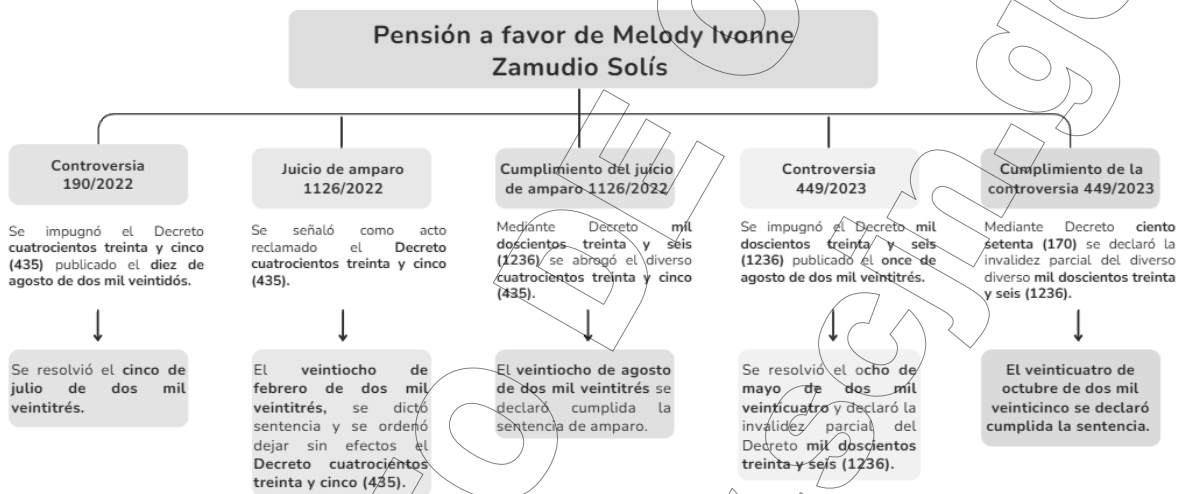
Pensión a favor de Melody Ivonne Zamudio Solís

Controversia 190/2022

Se impugnó el Decreto **cuatrocientos treinta y cinco (435)** publicado el **diez de agosto de dos mil veintidós.**

Se resolvió el **cinco de julio de dos mil veintitrés.**

Juicio de amparo 1126/2022

Se señaló como acto reclamado el **Decreto cuatrocientos treinta y cinco (435).**

El **veintiocho de febrero de dos mil veintitrés,** se dictó sentencia y se ordenó dejar sin efectos el **Decreto cuatrocientos treinta y cinco (435).**

Cumplimiento del juicio de amparo 1126/2022

Mediante Decreto **mil doscientos treinta y seis (1236)** se abrogó el diverso **cuatrocientos treinta y cinco (435).**

El **veintiocho de agosto de dos mil veintitrés** se declaró cumplida la sentencia de amparo.

Controversia 449/2023

Se impugnó el Decreto **mil doscientos treinta y seis (1236)** publicado el **once de agosto de dos mil veintitrés.**

Se resolvió el **ocho de mayo de dos mil veinticuatro** y declaró la invalidez parcial del Decreto **mil doscientos treinta y seis (1236).**

Cumplimiento de la controversia 449/2023

Mediante Decreto **ciento setenta (170)** se declaró la invalidez parcial del diverso diverso **mil doscientos treinta y seis (1236).**

**El veinticuatro de octubre de dos mil veinticinco se declaró cumplida la sentencia.**